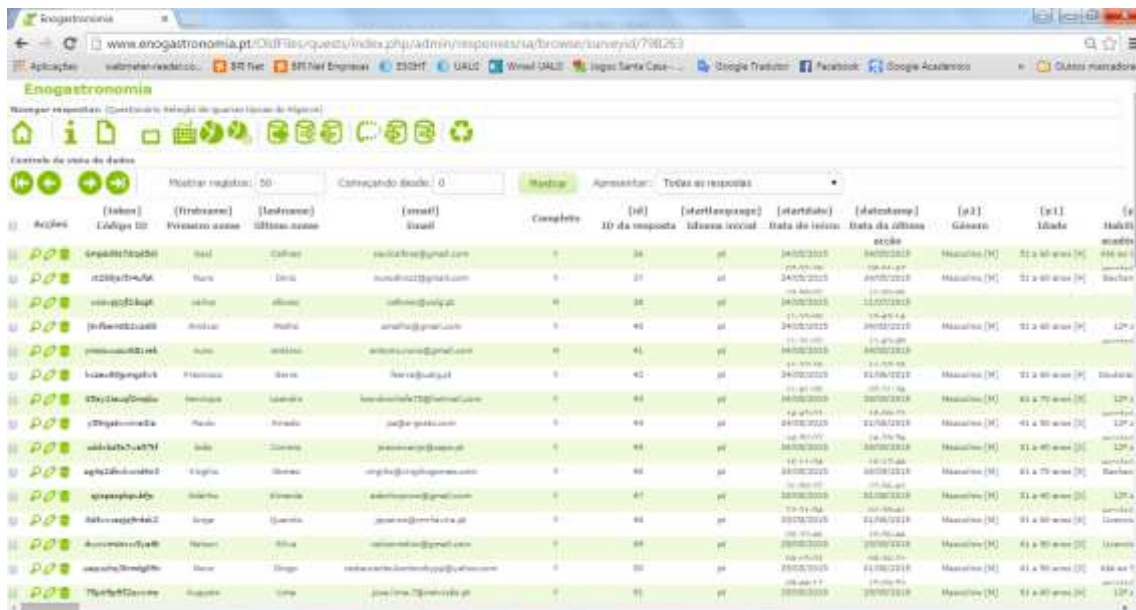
Enogastronomia ×

www.enogastronomia.pt/OldFiles/quests/index.php/admin/responses/sa/browse/surveyid/798263

Aplicações webmaster-readers.co... BR Net BR Net Empresas ISDHT UALG Wired UALG Jogos Santa Casa Google Tradutor Facebook Google Académico Outros marcadores

Enogastronomia

Navegar respostas: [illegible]

Controlo de vista de dados

Mostrar registos: 50 Começando desde: 0 Mostrar Apresentar: Todas as respostas

| Acções | [token] Código ID | [firstname] Primeiro nome | [lastname] Último nome | [email] Email | Completo | [id] ID da resposta | [startlanguage] Idioma inicial | [startdate] Data de início | [datestamp] Data da última acção | [p2] Género | [p1] Idade |
|---|---|---|---|---|---|---|---|---|---|---|---|
| | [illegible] | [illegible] | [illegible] | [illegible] | Y | 36 | pt | 24/05/2015 | 24/05/2015 | Masculino [M] | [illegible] |
| | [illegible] | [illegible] | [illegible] | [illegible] | Y | 37 | pt | 24/05/2015 | 24/05/2015 | Masculino [M] | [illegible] |
| | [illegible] | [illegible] | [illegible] | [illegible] | N | 38 | pt | 24/05/2015 | 12/07/2015 | | |
| | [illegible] | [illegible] | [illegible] | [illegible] | Y | 40 | pt | 24/05/2015 | 24/05/2015 | Masculino [M] | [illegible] |
| | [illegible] | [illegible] | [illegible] | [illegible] | N | 41 | pt | 24/05/2015 | 24/05/2015 | | |
| | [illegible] | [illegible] | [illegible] | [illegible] | Y | 42 | pt | 24/05/2015 | 01/06/2015 | Masculino [M] | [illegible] |
| | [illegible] | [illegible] | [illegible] | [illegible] | Y | 43 | pt | 24/05/2015 | 24/05/2015 | Masculino [M] | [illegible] |
| | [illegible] | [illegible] | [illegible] | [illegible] | Y | 44 | pt | 24/05/2015 | 01/06/2015 | Masculino [M] | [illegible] |
| | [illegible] | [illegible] | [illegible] | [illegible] | Y | 45 | pt | 24/05/2015 | 24/05/2015 | Masculino [M] | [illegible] |
| | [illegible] | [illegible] | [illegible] | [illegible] | Y | 46 | pt | 24/05/2015 | 24/05/2015 | Masculino [M] | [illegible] |
| | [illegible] | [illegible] | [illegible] | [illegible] | Y | 47 | pt | 24/05/2015 | 01/06/2015 | Masculino [M] | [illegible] |
| | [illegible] | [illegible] | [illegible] | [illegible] | Y | 48 | pt | 25/05/2015 | 01/06/2015 | Masculino [M] | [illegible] |
| | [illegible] | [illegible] | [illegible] | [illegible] | Y | 49 | pt | 25/05/2015 | 25/05/2015 | Masculino [M] | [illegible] |
| | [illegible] | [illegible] | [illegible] | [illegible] | Y | 50 | pt | 25/05/2015 | 01/06/2015 | Masculino [M] | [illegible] |
| | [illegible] | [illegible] | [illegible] | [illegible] | Y | 51 | pt | 25/05/2015 | 25/05/2015 | Masculino [M] | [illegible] |